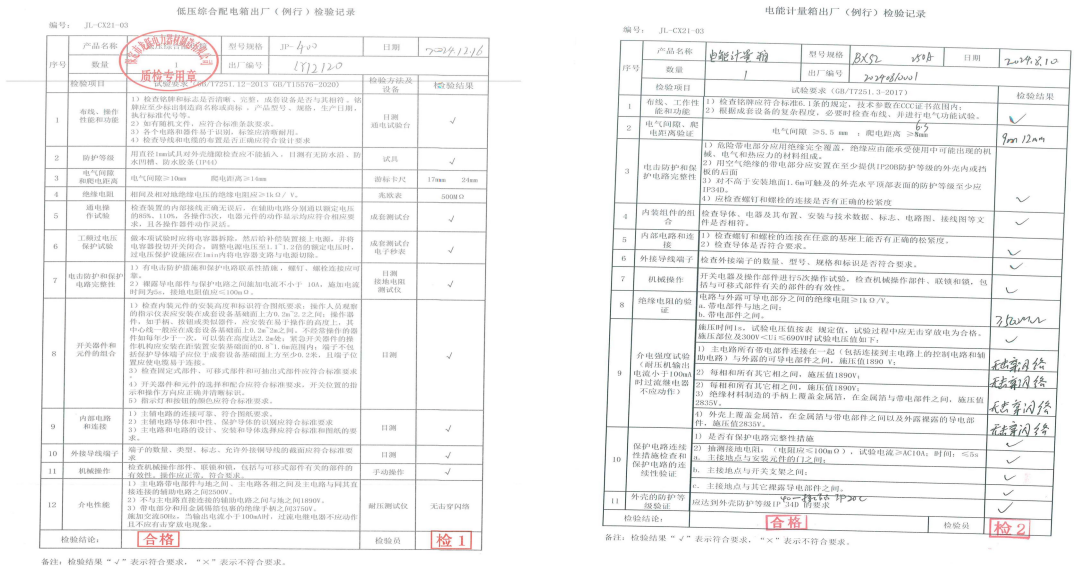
低压综合配电箱出厂（例行）检验记录

编号： JL-CX21-03

| 序号 | 产品名称 | | 型号规格 | JP-400 | 日期 | 2022.12.16 |
|---|---|---|---|---|---|---|
| | 数量 | 1 | 出厂编号 | 1812120 | | |
| | 检验项目 | 试验要求（GB/T7251.12-2013 GB/T15576-2020） | | 检验方法及设备 | | 检验结果 |
| 1 | 布线、操作性能和功能 | 1）检查铭牌和标志是否清晰、完整，电器设备是否与其相符，铭牌应至少标出制造商名称或商标，产品型号、名称、生产日期，执行标准代号等。 2）如有随机文件，应符合标准的要求。 3）各个电器和器件是下识别，标签应清晰耐用。 4）检查布线和电器的布置是否正确符合设计要求 | | 目测 通电试验台 | | ✓ |
| 2 | 防护等级 | 用直径1mm试具对外壳缝隙检查应不能插入，目测有无滴水后，防水判断，防水要求（IP44） | | 试具 | | ✓ |
| 3 | 电气间隙和爬电距离 | 电气间隙≥10mm　爬电距离≥16mm | | 游标卡尺 | | 17mm　24mm |
| 4 | 绝缘电阻 | 相间及相对地绝缘电阻的绝缘电阻应≥1kΩ/V。 | | 兆欧表 | | 500MΩ |
| 5 | 通电操作试验 | 检查装置的内部接线正确无误后，在辅助电路分别通以额定电压的85%、110%，各操作5次，电器元件的动作应灵活应符合标准要求，且各操作器件动作灵活。 | | 成套测试台 | | ✓ |
| 6 | 工频过电压保护试验 | 做本项试验时应将电器器件投，然后给补偿装置接上电源，并将电容器投切开关闭合，调整电源电压至1.1~1.2倍的额定电压时，过电压保护装置应在1min内将电容器支路与电源切除。 | | 成套测试台 电子秒表 | | ✓ |
| 7 | 电击防护和保护电路完整性 | 1）有电击防护措施和保护电路联系性措施，螺钉、螺栓连接应可靠。 2）测量每个电器与保护电路之间施加电流不小于10A，施加电流时间为5s，接地电阻值应≤100mΩ。 | | 目测 接地电阻测试仪 | | ✓ |
| 8 | 开关器件和元件的组合 | 1）检查内装元件的安装高度和标识符合图纸要求；操作人员观察的指示仪表应安装在成套设备基础面上方0.2m~2.2m；操作器件，如手柄、按钮或类似器件，应安装在易于操作的高度上，其中心线一般应在成套设备基础面上0.2m~2m之间。不经常操作的器件如每年少于一次，可以装在高度达2.2m处。紧急开关器件的操作机构应安装在距装置安装基础面的0.8~1.6m范围内；端子不包括保护导体端子应安装在距成套设备基础面上方至少0.2米，且端子位置应使电缆易于连接。 2）检查固定式部件，可移式部件可抽出式部件应符合标准要求。 3）... 4）开关器件和元件的选择和配合应符合标准要求，开关位置的指示和操作方向应正确并清晰标识。 5）指示灯和按钮的颜色应符合标准要求。 | | 目测 | | ✓ |
| 9 | 内部电路和连接 | 1）主辅电路的连接可靠，符合图纸要求。 2）主辅电路导体和中性、保护导体的识别应符合标准要求 3）主电路和电路的设计、安装和导体选择应符合标准和图纸的要求。 | | 目测 | | ✓ |
| 10 | 外接导线端子 | 端子的数量、类型、标志、允许外接导线的截面应符合标准要求 | | 目测 | | ✓ |
| 11 | 机械操作 | 检查机械操作部件、联锁机构，包括与可移式部件有关的部件的有效性，操作应灵活，符合要求。 | | 手动操作 | | ✓ |
| 12 | 介电性能 | 1）主电路带电部件与地之间，主电路各相之间及主电路与同其直接连接的辅助电路之间2500V。 2）不与主电路直接连接的辅助电路之间与地之间1890V。 3）带电部分和用金属箱组装的绝缘手柄之间3750V。 施加交流400V。当输出电流不小于100mA时，过流电继电器不应动作且不应有击穿放电现象。 | | 耐压测试仪 | | 无击穿闪络 |
| | 检验结论： | 合格 | | 检验员 | | 检1 |

备注：检验结果"√"表示符合要求，"×"表示不符合要求。

质检专用章

电能计量箱出厂（例行）检验记录

编号： JL-CX21-03

| 序号 | 产品名称 | 电能计量箱 | 型号规格 | BX52　550# | 日期 | 2020.8.10 |
|---|---|---|---|---|---|---|
| | 数量 | 1 | 出厂编号 | 2020080001 | | |
| | 检验项目 | 试验要求（GB/T7251.3-2017） | | | | 检验结果 |
| 1 | 布线、工作性能和功能 | 1）检查铭牌应符合标准6.1条的规定，技术参数在CCC证书范围内； 2）根据成套设备的复杂程度，必要时检查布线，并进行电气功能试验。 | | | | ✓ |
| 2 | 电气间隙、爬电距验证 | 电气间隙 ≥5.5mm；爬电距离 ≥8mm　6.5 | | | | 9mm 12mm |
| 3 | 电击防护和保护电路完整性 | 1）危险带电部分应用绝缘完全覆盖，绝缘应能承受使用中可能出现的机械、电气和热应力的材料组成。 2）用空气绝缘的带电部分应安置在至少提供IP20防护等级的外壳内或挡板的后面 3）对不高于安装地面1.6m可触及的外壳水平顶部表面的防护等级至少应IP3XD。 4）检查应螺钉和螺栓的连接是否有正确的检验要度 | | | | ✓ |
| 4 | 内装组件的组合 | 检查导体、电器及其布置，安装与技术数据、标志、电路图、接线图等文件是否相符。 | | | | ✓ |
| 5 | 内部电路和连接 | 1）检查螺钉和螺栓的连接在任意的基座上面有正确的松紧度。 2）检查导体是否符合要求。 | | | | ✓ |
| 6 | 外接导线端子 | 检查外接端子的数量、型号、规格和标识是否符合要求。 | | | | ✓ |
| 7 | 机械操作 | 开关电器及操作部件进行5次操作试验，检查机械操作部件，联锁和锁，包括与可移式部件有关的部件的有效性。 | | | | ✓ |
| 8 | 绝缘电阻的验证 | 电路与外露可导电部分之间的绝缘电阻≥1kΩ/V。 a.带电部件与地之间； b.带电部件之间； | | | | 3.5GMΩ |
| 9 | 介电强度试验（耐压机箱出电流小于100mA时过流继电器不应动作） | 施压时间1s，试验电压值按表 规定值，试验过程中应无击穿放电为合格。施压值至及300V<Ui≤690V时试验电压值如下： 1）在主电路所有带电部件连接在一起（包括连接到主电路上的控制电路和辅助电路）与外露的可导电部件之间，施压值1890V； 2）每相和所有其它相之间，施压值1890V； 3）每相和所有其它相之间，施压值1890V； 3）绝缘材料制造的手柄上覆盖金属箔，在金属箔与带电部件之间，施压值2835V。 4）外壳上覆盖金属箔，在金属箔与带电部件之间以及外露覆露的导电部件，施压值2835V。 | | | | ✓ 无击穿闪络 无击穿闪络 无击穿闪络 无击穿闪络 |
| 10 | 保护电路连续性措施检查和保护电路的连续性验证 | 1）是否有保护电路完整性措施 2）抽测接地电阻，（电阻应≤100mΩ），试验电流≥AC10A，时间：≤5s a.主接地点与安装元件的门之间； b.主接地点与开关支架之间； c.主接地点与其它外露导电部件之间。 | | | | ✓ ✓ ✓ ✓ |
| 11 | 外壳的防护等级验证 | 应达到外壳防护等级IP34D的要求 | | | | ✓ |
| | 检验结论： | 合格 | | 检验员 | | 检2 |

备注：检验结果"√"表示符合要求，"×"表示不符合要求。